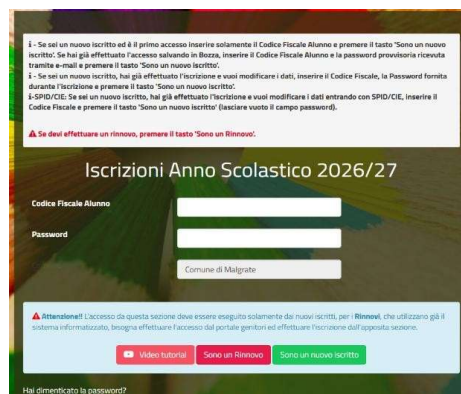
i - Se sei un nuovo iscritto ed è il primo accesso inserire solamente il Codice Fiscale Alunno e premere il tasto 'Sono un nuovo iscritto'. Se hai già effettuato l'accesso salvando in Bozza, inserire il Codice Fiscale Alunno e la password provvisoria ricevuta tramite e-mail e premere il tasto 'Sono un nuovo iscritto'.
i - Se sei un nuovo iscritto, hai già effettuato l'iscrizione e vuoi modificare i dati, inserire il Codice Fiscale, la Password fornita durante l'iscrizione e premere il tasto 'Sono un nuovo iscritto'.
i-SPID/CIE: Se sei un nuovo iscritto, hai già effettuato l'iscrizione e vuoi modificare i dati entrando con SPID/CIE, inserire il Codice Fiscale e premere il tasto 'Sono un nuovo iscritto' (lasciare vuoto il campo password).

⚠ Se devi effettuare un rinnovo, premere il tasto 'Sono un Rinnovo'.

Iscrizioni Anno Scolastico 2026/27

Codice Fiscale Alunno

Password

Comune di Malgrate

⚠ Attenzione!! L'accesso da questa sezione deve essere eseguito solamente dai nuovi iscritti, per i Rinnovi, che utilizzano già il sistema informatizzato, bisogna effettuare l'accesso dal portale genitori ed effettuare l'iscrizione dall'apposita sezione.

Video tutorial | Sono un Rinnovo | Sono un nuovo iscritto

Hai dimenticato la password?